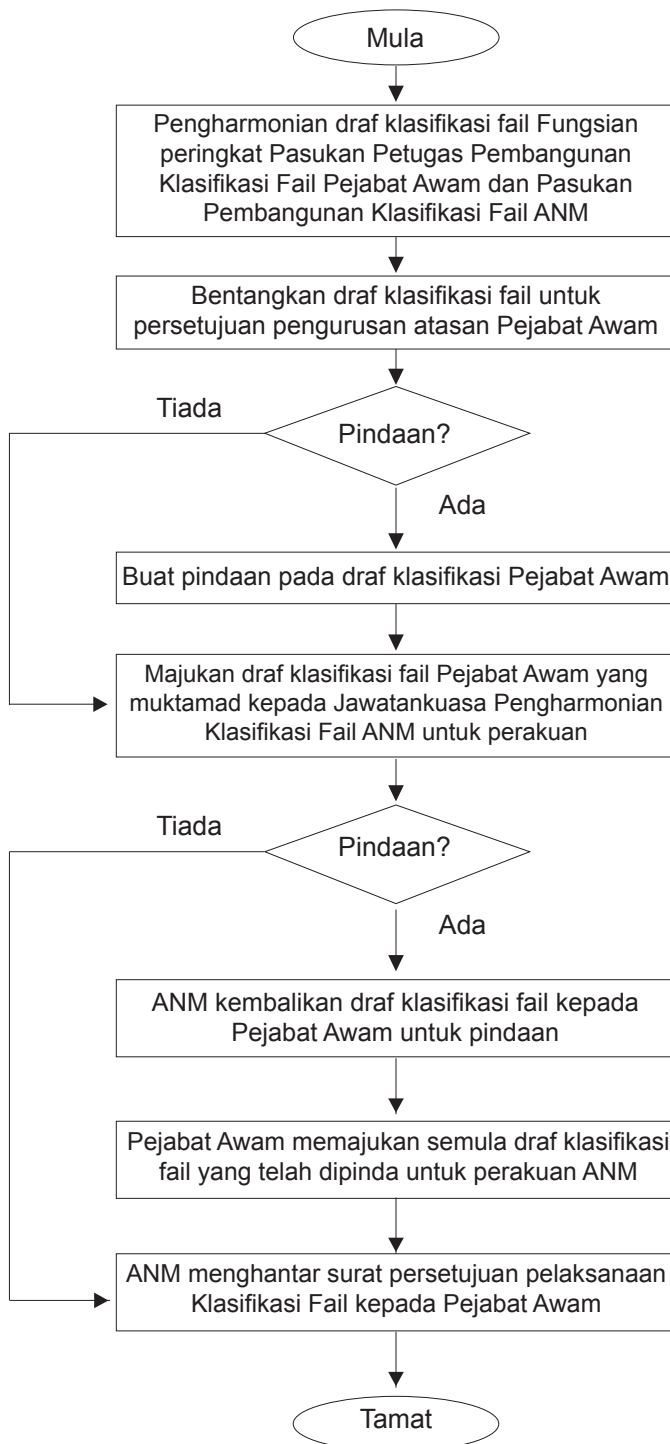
Mula

Pengharmonian draf klasifikasi fail Fungsian peringkat Pasukan Petugas Pembangunan Klasifikasi Fail Pejabat Awam dan Pasukan Pembangunan Klasifikasi Fail ANM

Bentangkan draf klasifikasi fail untuk persetujuan pengurusan atasan Pejabat Awam

Tiada

Pindaan?

Ada

Buat pindaan pada draf klasifikasi Pejabat Awam

Majukan draf klasifikasi fail Pejabat Awam yang muktamad kepada Jawatankuasa Pengharmonian Klasifikasi Fail ANM untuk perakuan

Tiada

Pindaan?

Ada

ANM kembalikan draf klasifikasi fail kepada Pejabat Awam untuk pindaan

Pejabat Awam memajukan semula draf klasifikasi fail yang telah dipinda untuk perakuan ANM

ANM menghantar surat persetujuan pelaksanaan Klasifikasi Fail kepada Pejabat Awam

Tamat